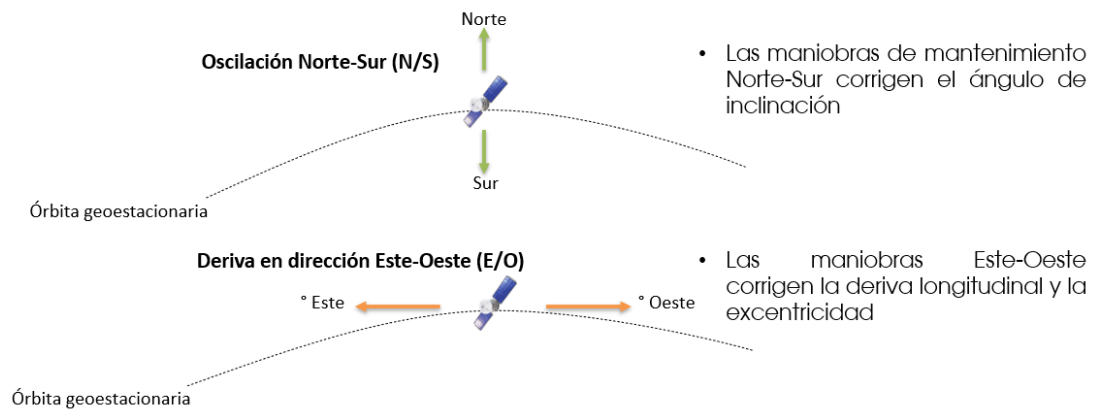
Norte

Oscilación Norte-Sur (N/S)

Sur

Órbita geoestacionaria

• Las maniobras de mantenimiento Norte-Sur corrigen el ángulo de inclinación

Deriva en dirección Este-Oeste (E/O)

° Este

° Oeste

Órbita geoestacionaria

• Las maniobras Este-Oeste corrigen la deriva longitudinal y la excentricidad